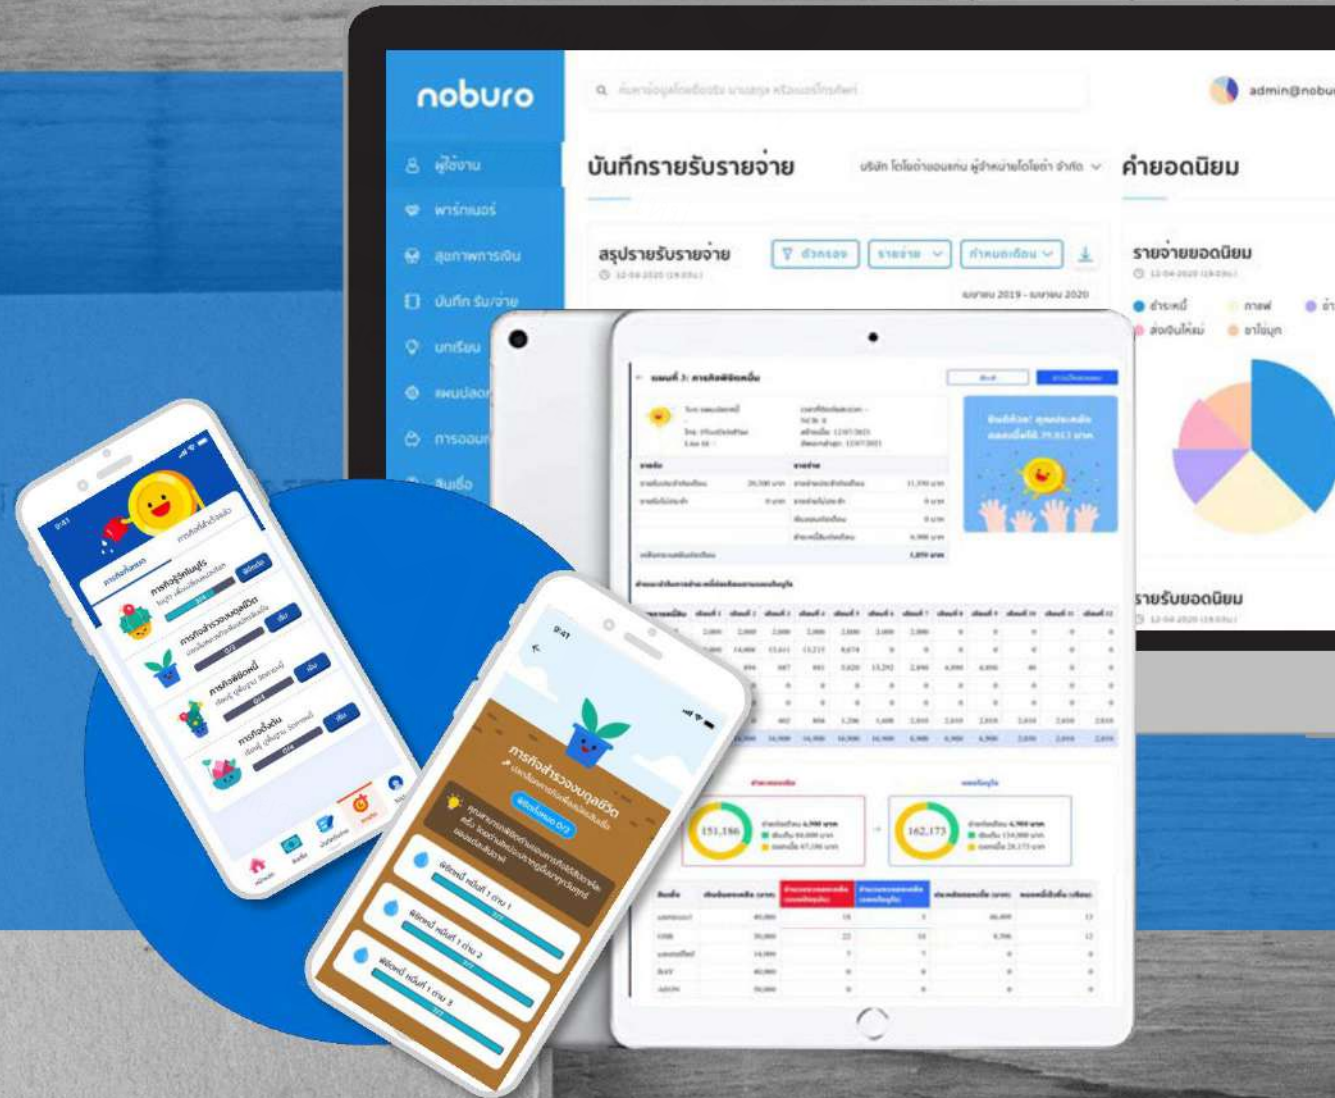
noburo

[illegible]

admin@nobu

ผู้ใช้งาน
พาร์ทเนอร์
สุขภาพการเงิน
บันทึก รับ/จ่าย
บทเรียน
แผนปลอด
การออม
สินเชื่อ

บันทึกรายรับรายจ่าย

บริษัท โตโยต้าขอนแก่น ผู้จำหน่ายโตโยต้า จำกัด

คำยอดนิยม

สรุปรายรับรายจ่าย

ตัวกรอง

รายจ่าย

กำหนดเดือน

เมษายน 2019 - เมษายน 2020

รายจ่ายยอดนิยม

ชำระหนี้
ส่งเงินให้แม่
กาแฟ
อาไข่มุก

รายรับยอดนิยม

151,186

162,173

9:41

ภารกิจสำรวจงบดุลชีวิต

ภารกิจสำรวจงบดุลชีวิต

ภารกิจพิชิตหนี้

ภารกิจขั้นต้น

9:41

ภารกิจสำรวจงบดุลชีวิต

พิชิตหนี้ หนี้ที่ 1 ตอน 1

พิชิตหนี้ หนี้ที่ 1 ตอน 2

พิชิตหนี้ หนี้ที่ 1 ตอน 3